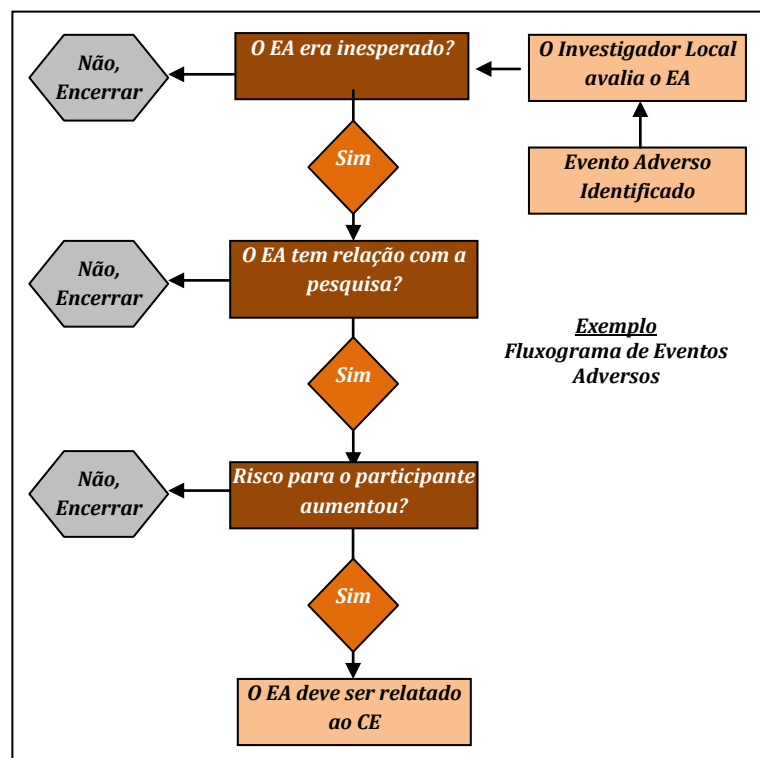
Evento Adverso Identificado

O Investigador Local avalia o EA

O EA era inesperado?

Não, Encerrar

Sim

O EA tem relação com a pesquisa?

Não, Encerrar

Sim

Risco para o participante aumentou?

Não, Encerrar

Sim

O EA deve ser relatado ao CE

Exemplo
Fluxograma de Eventos Adversos